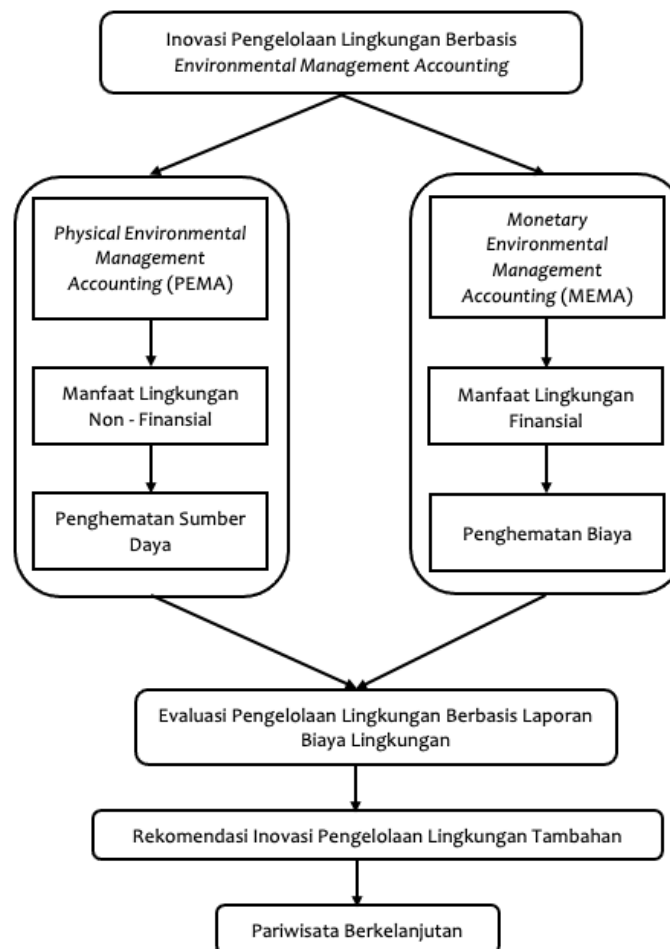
Inovasi Pengelolaan Lingkungan Berbasis *Environmental Management Accounting*

*Physical Environmental Management Accounting* (PEMA)

Manfaat Lingkungan Non - Finansial

Penghematan Sumber Daya

*Monetary Environmental Management Accounting* (MEMA)

Manfaat Lingkungan Finansial

Penghematan Biaya

Evaluasi Pengelolaan Lingkungan Berbasis Laporan Biaya Lingkungan

Rekomendasi Inovasi Pengelolaan Lingkungan Tambahan

Pariwisata Berkelanjutan